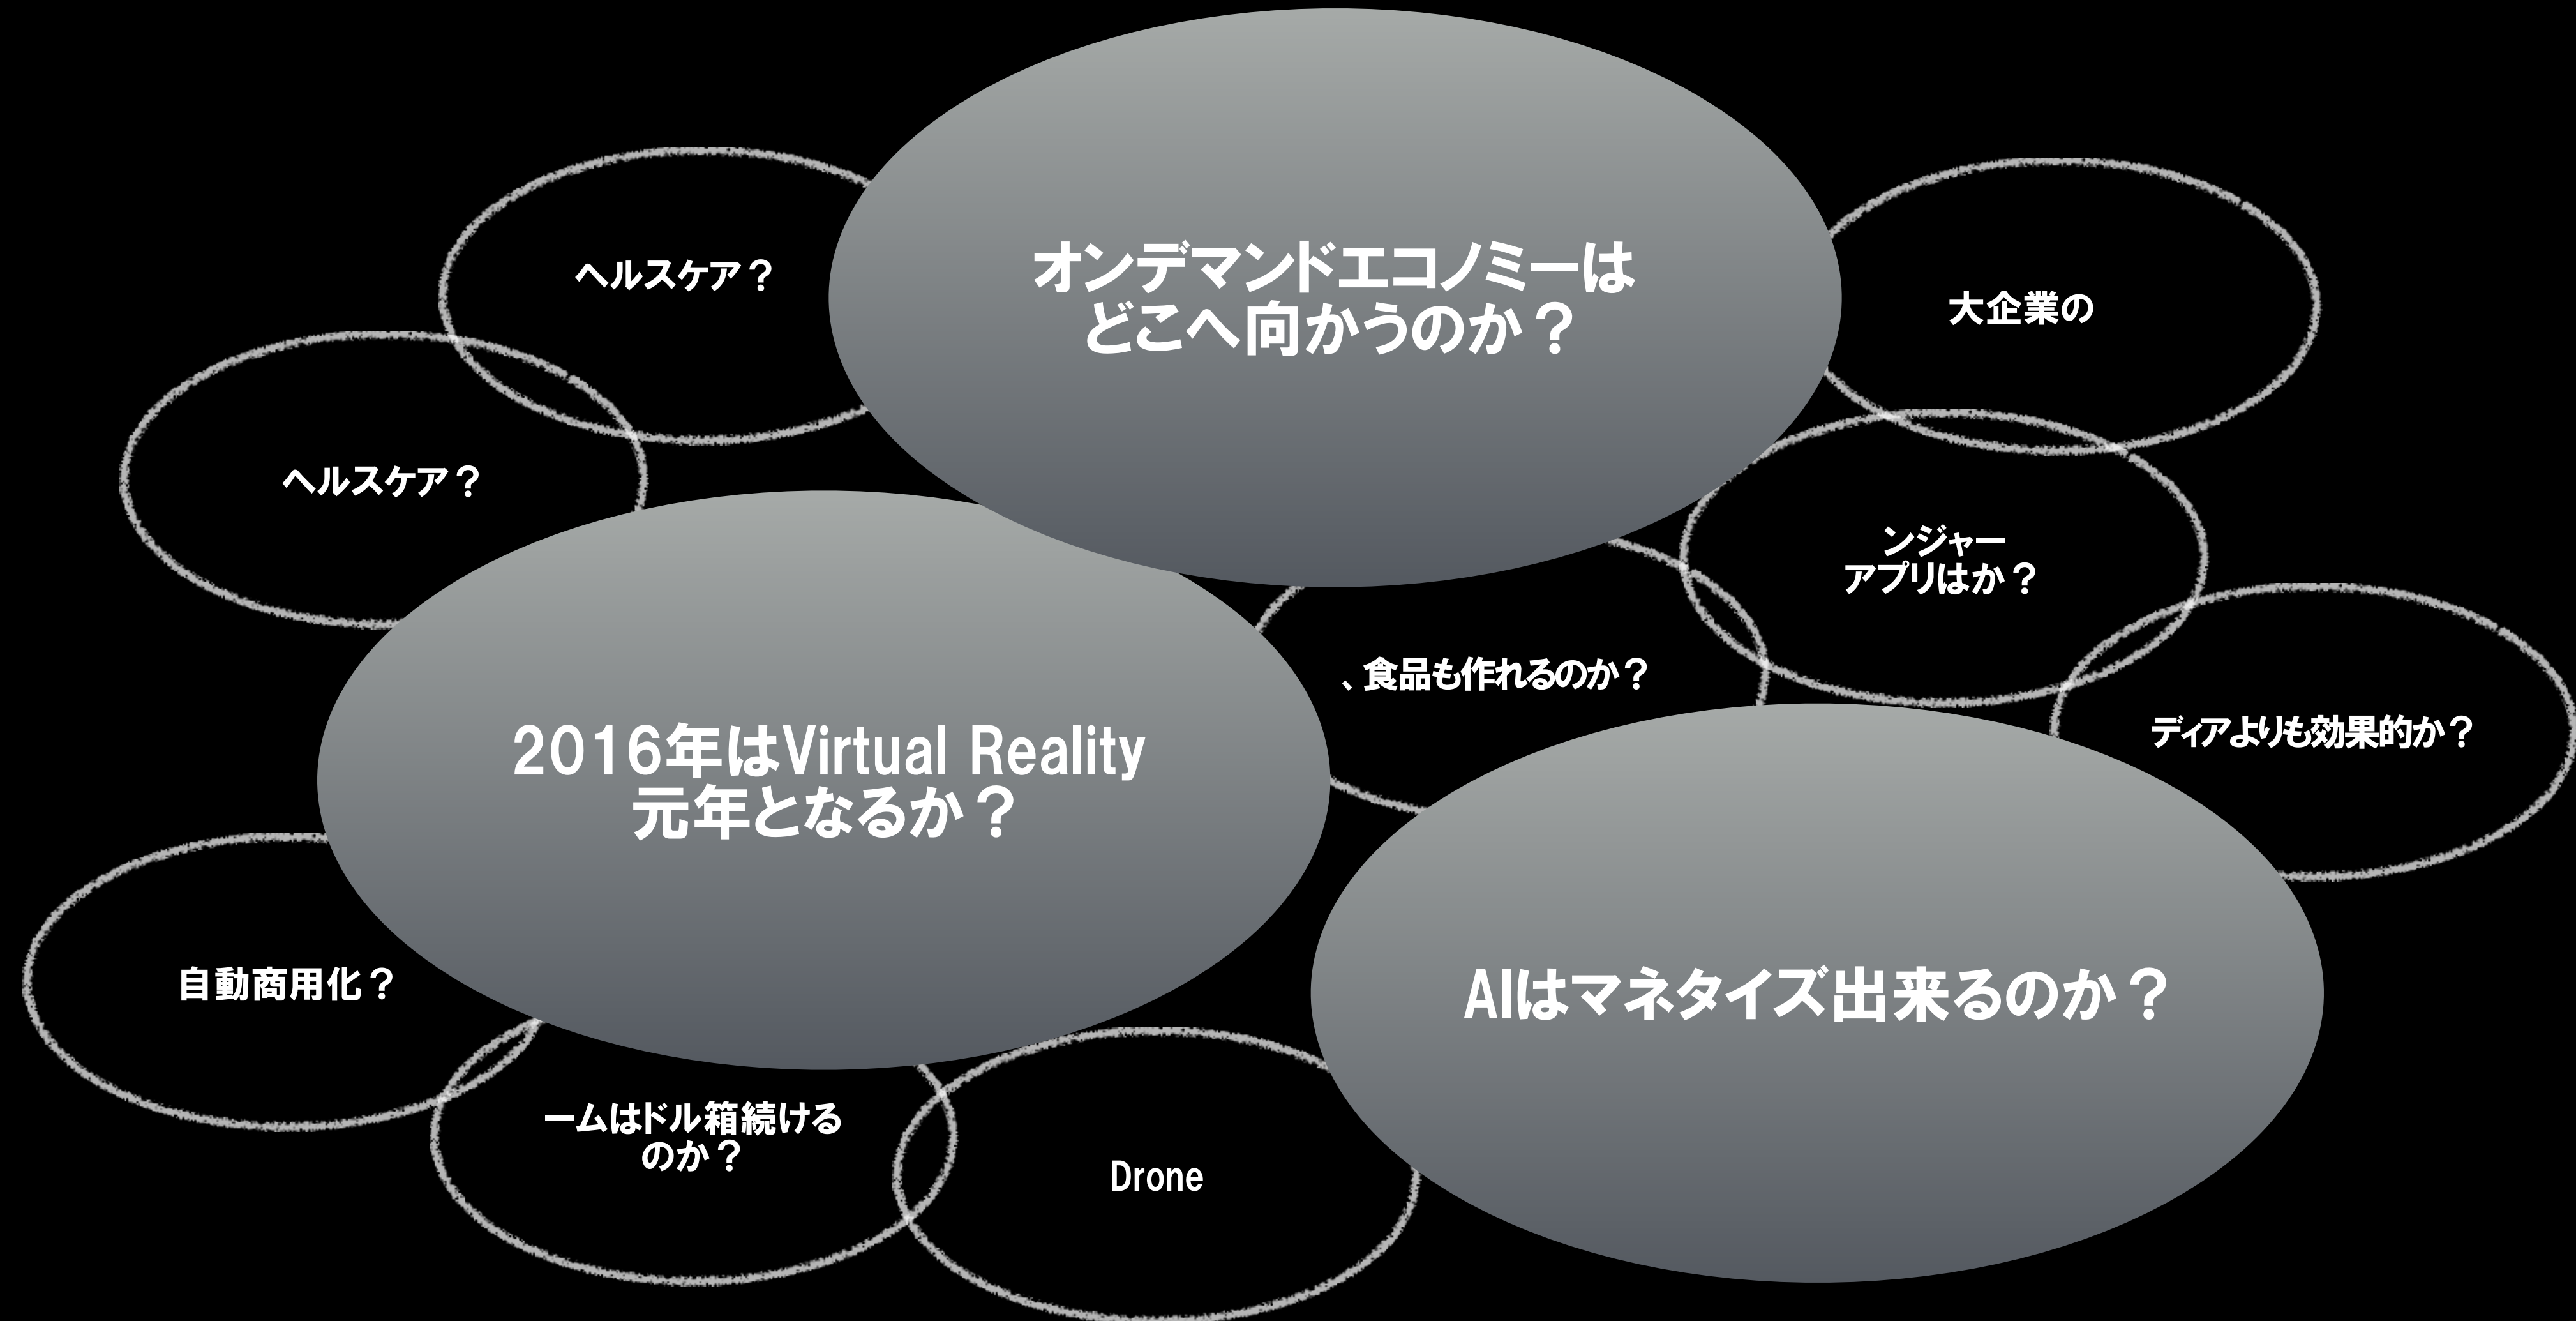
ヘルスケア？

オンデマンドエコノミーはどこへ向かうのか？

大企業の

ヘルスケア？

ンジャーアプリはか？

、食品も作れるのか？

2016年はVirtual Reality元年となるか？

ディアよりも効果的か？

AIはマネタイズ出来るのか？

自動商用化？

ームはドル箱続けるのか？

Drone